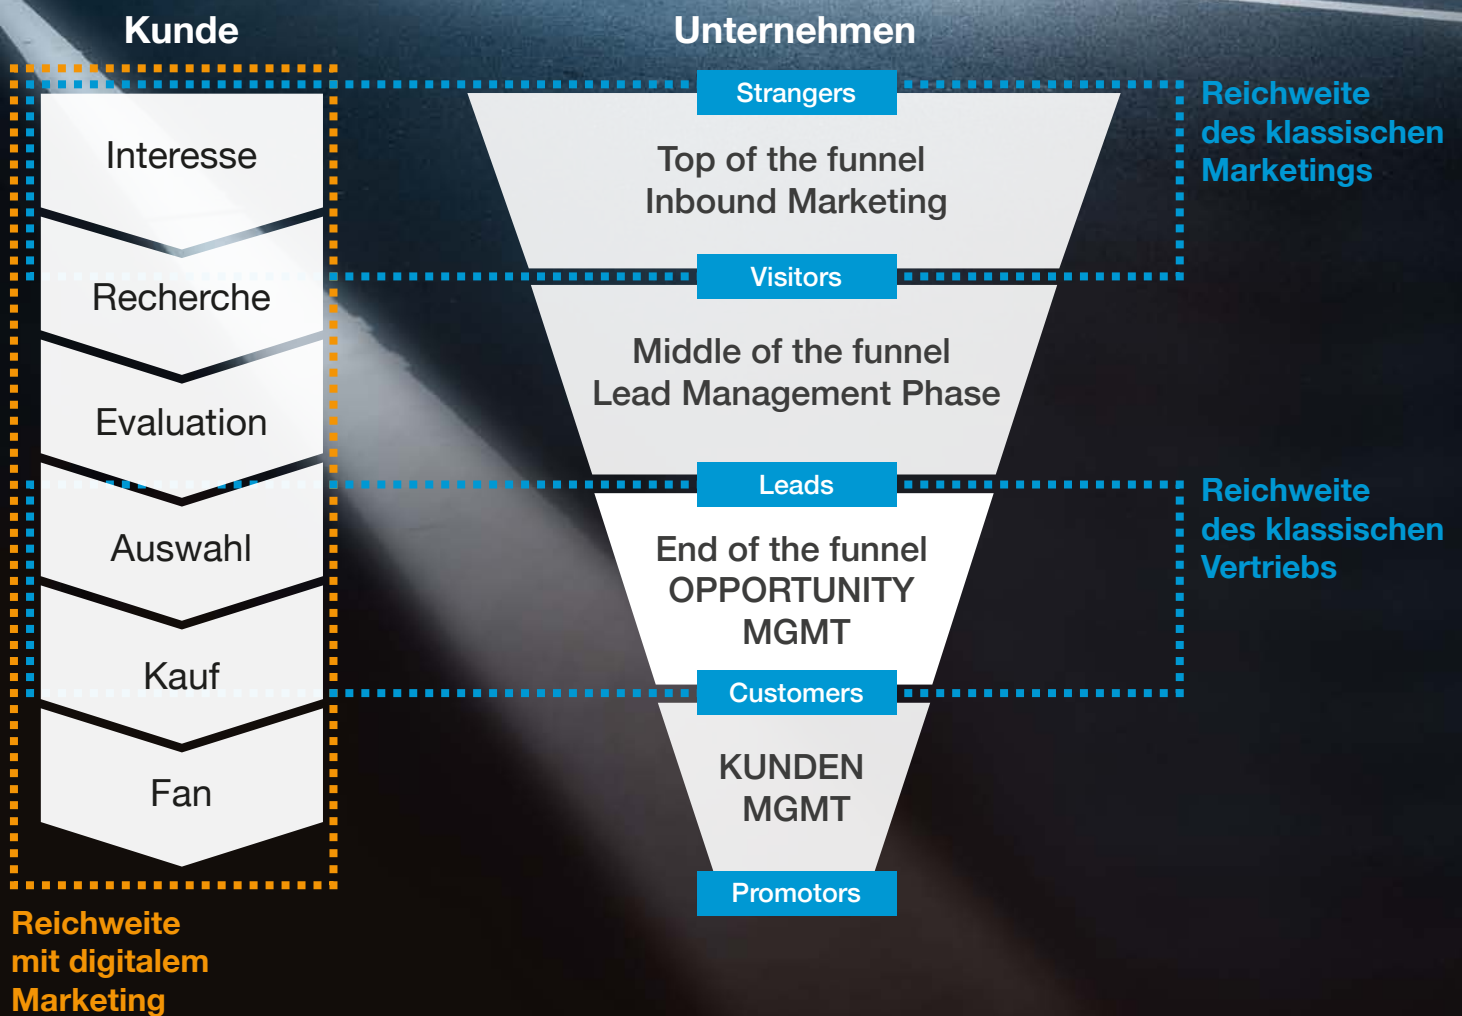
Kunde

Unternehmen

Interesse

Recherche

Evaluation

Auswahl

Kauf

Fan

Strangers

Top of the funnel
Inbound Marketing

Visitors

Middle of the funnel
Lead Management Phase

Leads

End of the funnel
OPPORTUNITY
MGMT

Customers

KUNDEN
MGMT

Promotors

Reichweite des klassischen Marketings

Reichweite des klassischen Vertriebs

Reichweite mit digitalem Marketing